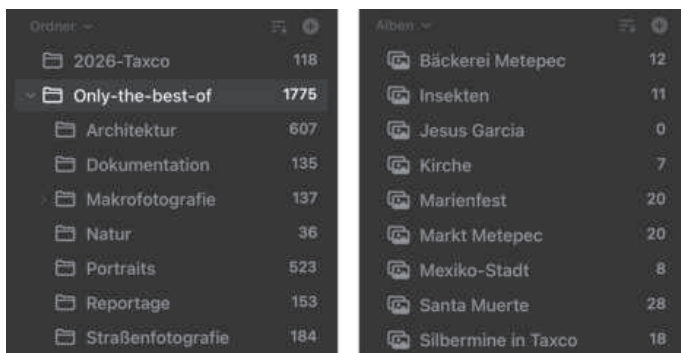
Ordner

2026-Taxco 118
Only-the-best-of 1775
Architektur 607
Dokumentation 135
Makrofotografie 137
Natur 36
Portraits 523
Reportage 153
Straßenfotografie 184

Alben

Bäckerei Metepec 12
Insekten 11
Jesus Garcia 0
Kirche 7
Marienfest 20
Markt Metepec 20
Mexiko-Stadt 8
Santa Muerte 28
Silbermine in Taxco 18